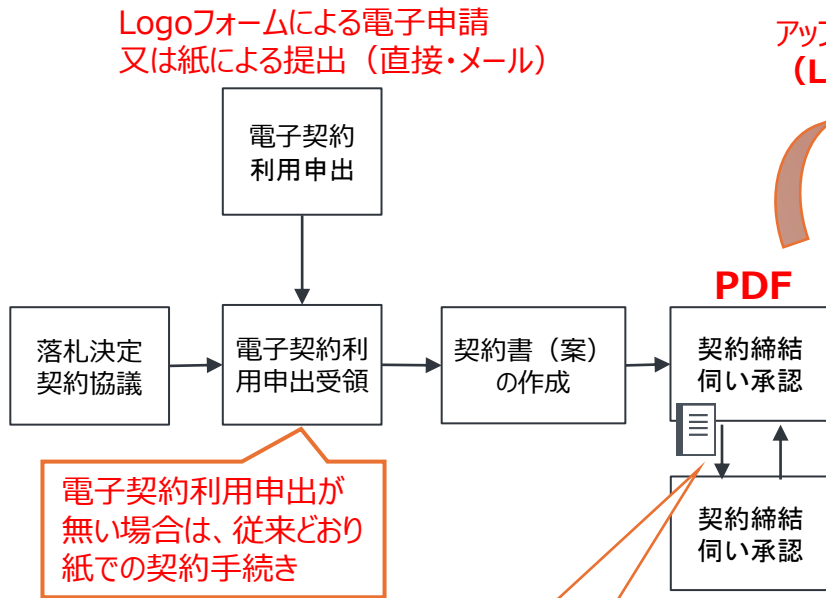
Logoフォームによる電子申請
又は紙による提出（直接・メール）

アップ
（L

電子契約
利用申出

PDF

落札決定
契約協議

電子契約利
用申出受領

契約書（案）
の作成

契約締結
伺い承認

電子契約利用申出が
無い場合は、従来どおり
紙での契約手続き

契約締結
伺い承認